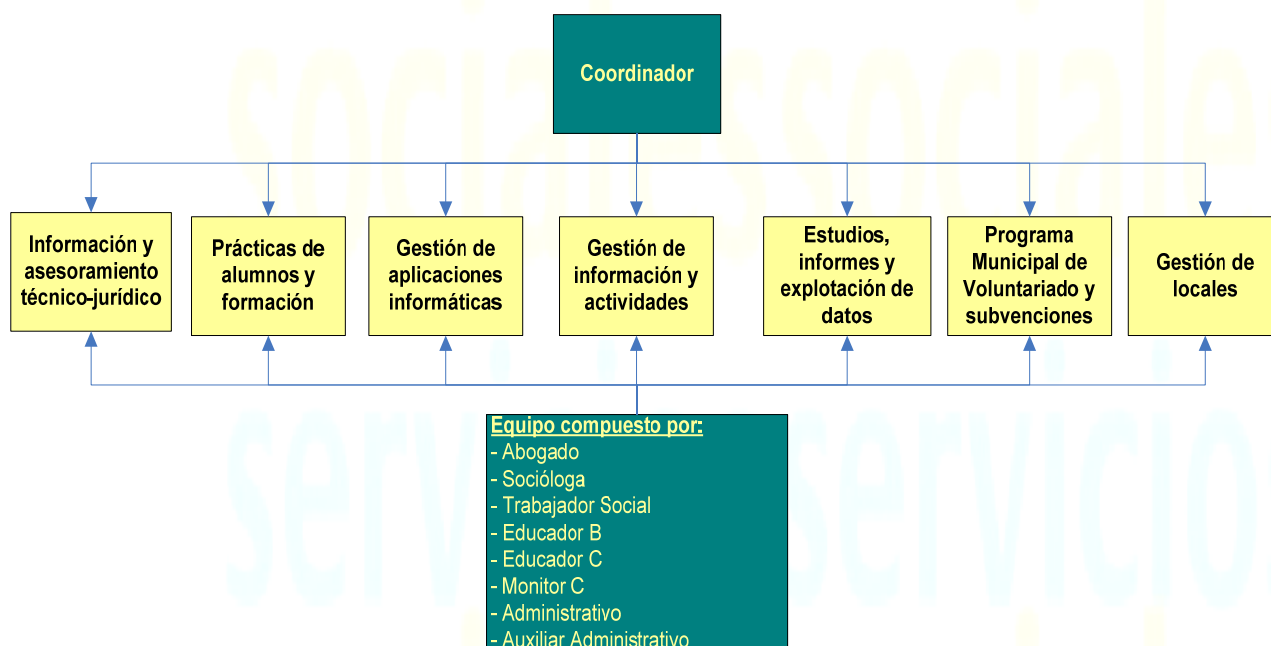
Coordinador

Información y asesoramiento técnico-jurídico

Prácticas de alumnos y formación

Gestión de aplicaciones informáticas

Gestión de información y actividades

Estudios, informes y explotación de datos

Programa Municipal de Voluntariado y subvenciones

Gestión de locales

Equipo compuesto por:
- Abogado
- Socióloga
- Trabajador Social
- Educador B
- Educador C
- Monitor C
- Administrativo
- Auxiliar Administrativo